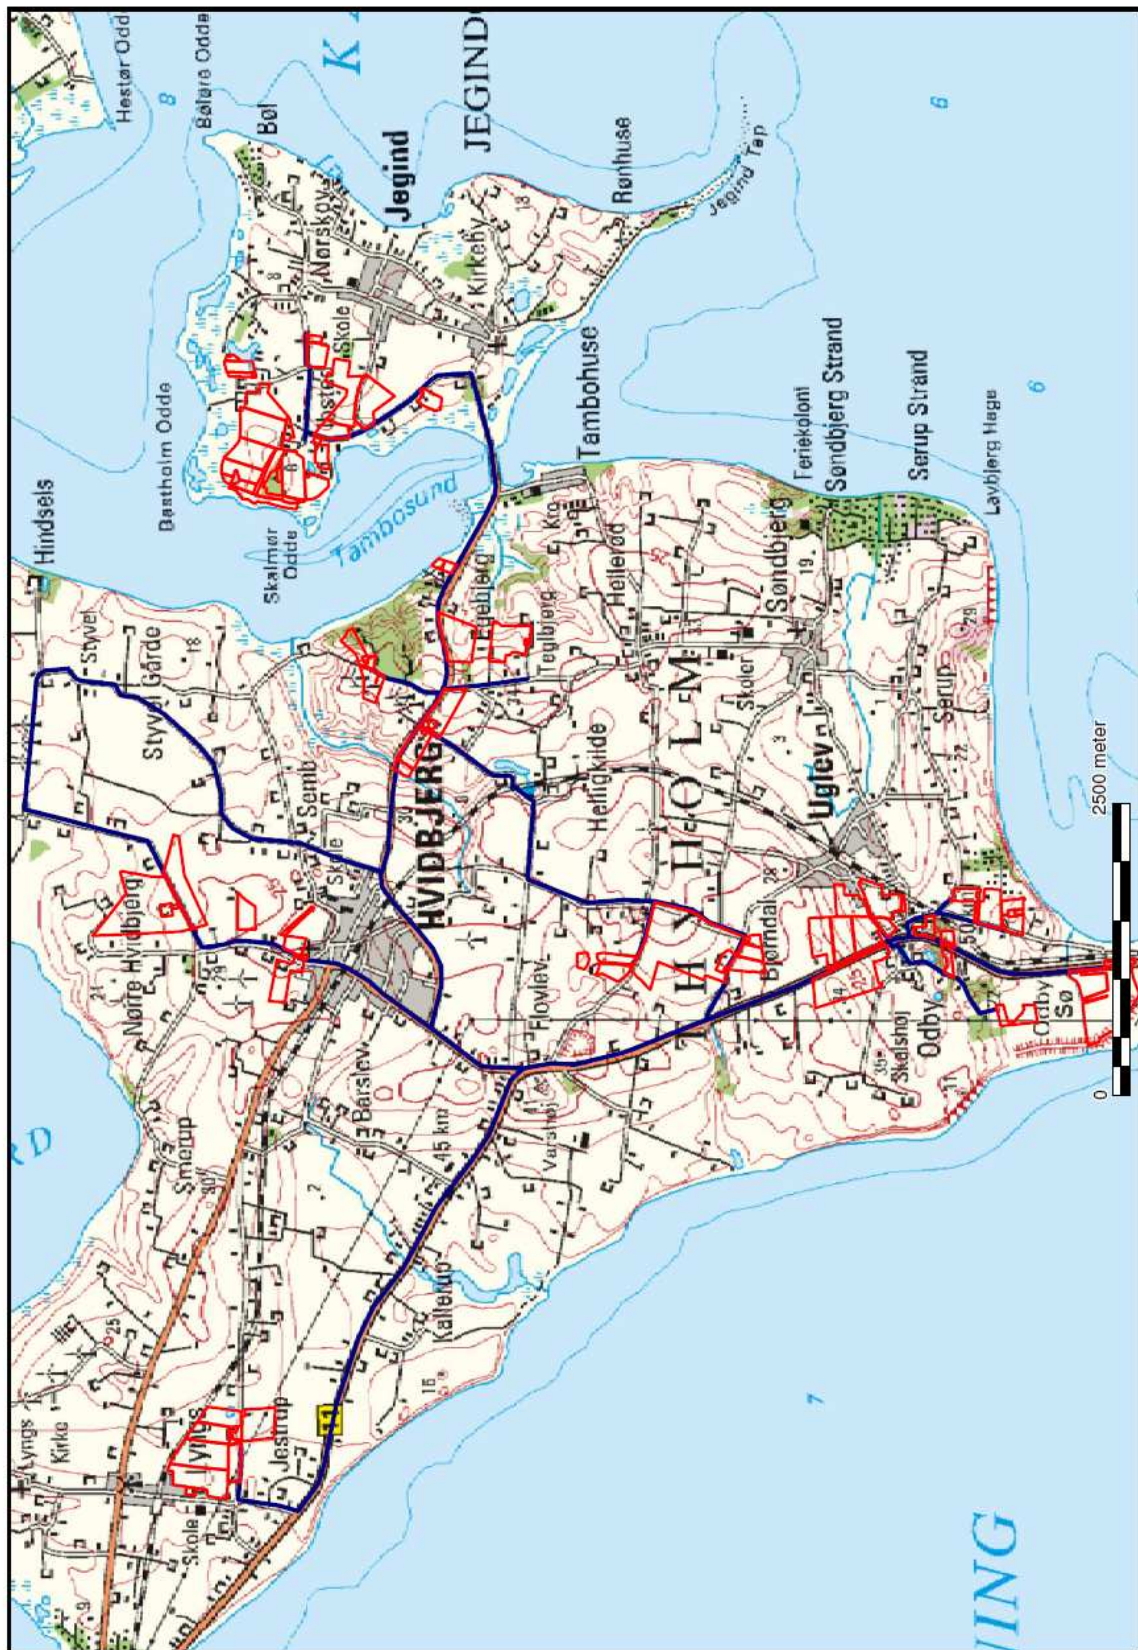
Hestør Odde
Bøløre Odde
Bøl
K
JEGIND
Jegind
Rønhuse
Jegind Tap
Nørskov
Kirkeby
Skole
Øster
Bøsholm Odde
Hindsels
Skalmør Odde
Tambosund
Tambohuse
Feriekoloni Søndbjerg Strand
Serup Strand
Lavbjerg Hage
Styvel
Styvel Gårde
Kro
Egebjerg
Tøgbjerg
Hellerød
Søndbjerg
Semb
HVIDBJERG
Helligkilde
H
O
L
M
Skoler
Uglev
Serup
Nørre Hvidbjerg
Skole
Flovlev
Bjørndal
Odby
Odby Sø
Skalshøj
Barslev
Smerup
Varshøj
45 km
Kallerup
Lyngs Kirke
Lyngs
Jestrup
Skole
11
2500 meter
0
RD
ING